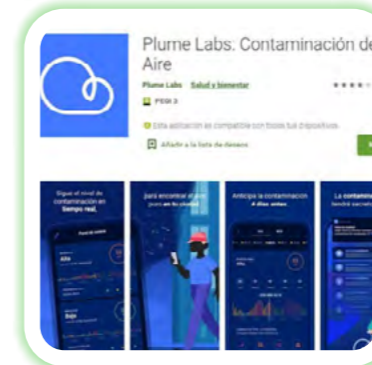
Plume Labs: Contaminación de
Aire

Plume Labs Salud y bienestar

PEGI 3

Esta aplicación es compatible con todos tus dispositivos.

Añadir a la lista de deseos

Sigue el nivel de contaminación en tiempo real.

¡para encontrar el aire puro en tu ciudad!

Anticipa la contaminación
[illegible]

La contaminación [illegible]